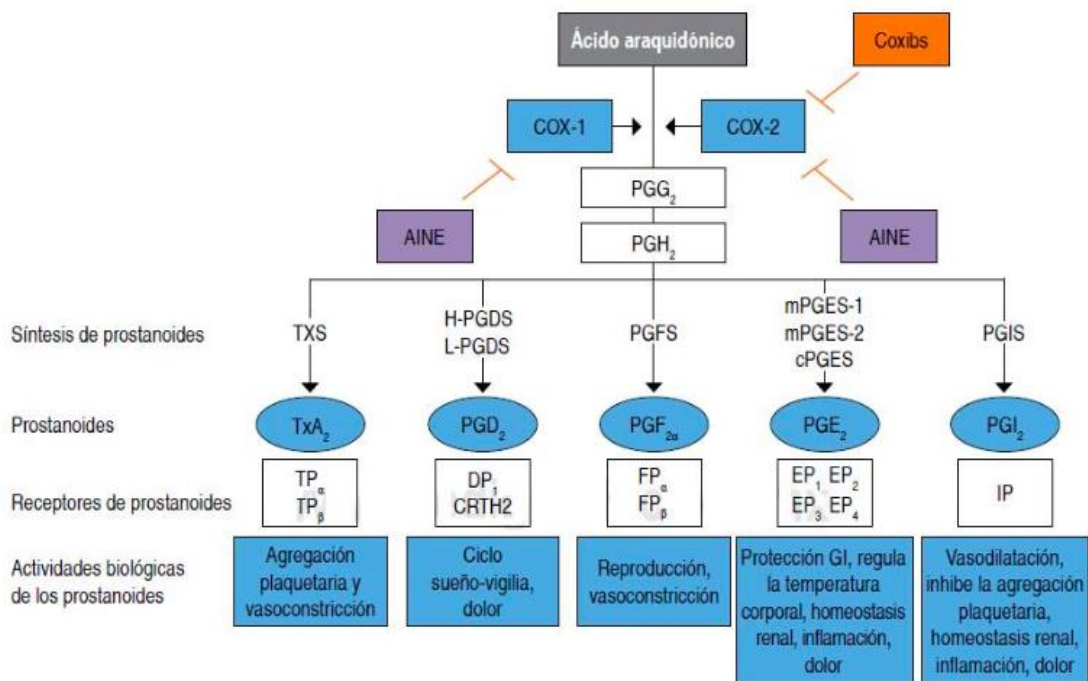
Ácido araquidónico

Coxibs

COX-1

COX-2

$PGG_2$

$PGH_2$

AINE

AINE

Síntesis de prostanoides

TXS

H-PGDS
L-PGDS

PGFS

mPGES-1
mPGES-2
cPGES

PGIS

Prostanoides

$TxA_2$

$PGD_2$

$PGF_{2\alpha}$

$PGE_2$

$PGI_2$

Receptores de prostanoides

$TP_\alpha$
$TP_\beta$

$DP_1$
CRTH2

$FP_\alpha$
$FP_\beta$

$EP_1$ $EP_2$
$EP_3$ $EP_4$

IP

Actividades biológicas de los prostanoides

Agregación plaquetaria y vasoconstricción

Ciclo sueño-vigilia, dolor

Reproducción, vasoconstricción

Protección GI, regula la temperatura corporal, homeostasis renal, inflamación, dolor

Vasodilatación, inhibe la agregación plaquetaria, homeostasis renal, inflamación, dolor